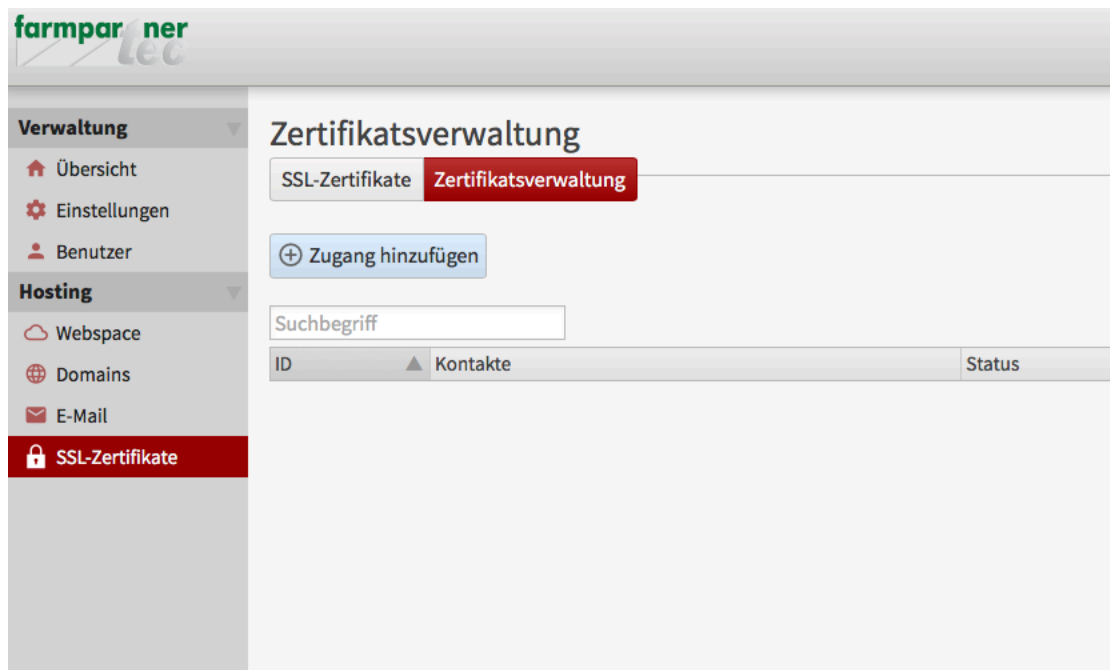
farmpartner tec

Verwaltung

Übersicht

Einstellungen

Benutzer

Hosting

Webspace

Domains

E-Mail

SSL-Zertifikate

Zertifikatsverwaltung

SSL-Zertifikate | Zertifikatsverwaltung

⊕ Zugang hinzufügen

Suchbegriff

| ID | Kontakte | Status |
|---|---|---|